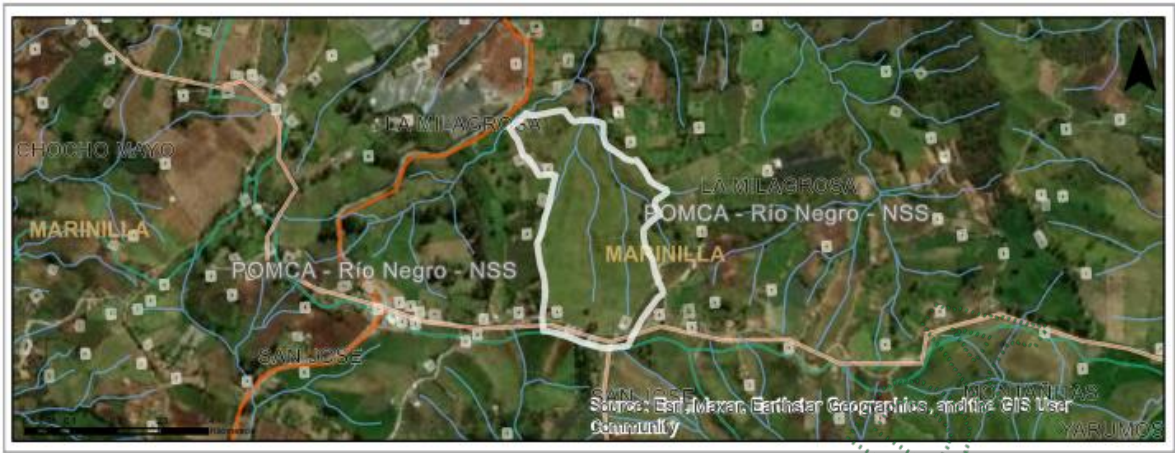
LA MILAGROSA
CHOCHO MAYO
MARINILLA
LA MILAGROSA
POMCA - Río Negro - NSS
MARINILLA
POMCA - Río Negro - NSS
SAN JOSE
SAN JOSE
MONTAÑITAS
YARUMOS
Source: Esri, Maxar, Earthstar Geographics, and the GIS User Community